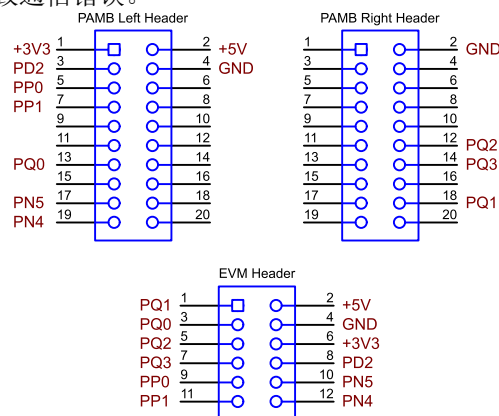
数通信错误。

PAMB Left Header

| | | | |
|---|---|---|---|
| +3V3 | 1 | 2 | +5V |
| PD2 | 3 | 4 | GND |
| PP0 | 5 | 6 | |
| PP1 | 7 | 8 | |
| | 9 | 10 | |
| | 11 | 12 | |
| PQ0 | 13 | 14 | |
| | 15 | 16 | |
| PN5 | 17 | 18 | |
| PN4 | 19 | 20 | |

PAMB Right Header

| | | | |
|---|---|---|---|
| | 1 | 2 | GND |
| | 3 | 4 | |
| | 5 | 6 | |
| | 7 | 8 | |
| | 9 | 10 | |
| | 11 | 12 | PQ2 |
| | 13 | 14 | PQ3 |
| | 15 | 16 | |
| | 17 | 18 | PQ1 |
| | 19 | 20 | |

EVM Header

| | | | |
|---|---|---|---|
| PQ1 | 1 | 2 | +5V |
| PQ0 | 3 | 4 | GND |
| PQ2 | 5 | 6 | +3V3 |
| PQ3 | 7 | 8 | PD2 |
| PP0 | 9 | 10 | PN5 |
| PP1 | 11 | 12 | PN4 |